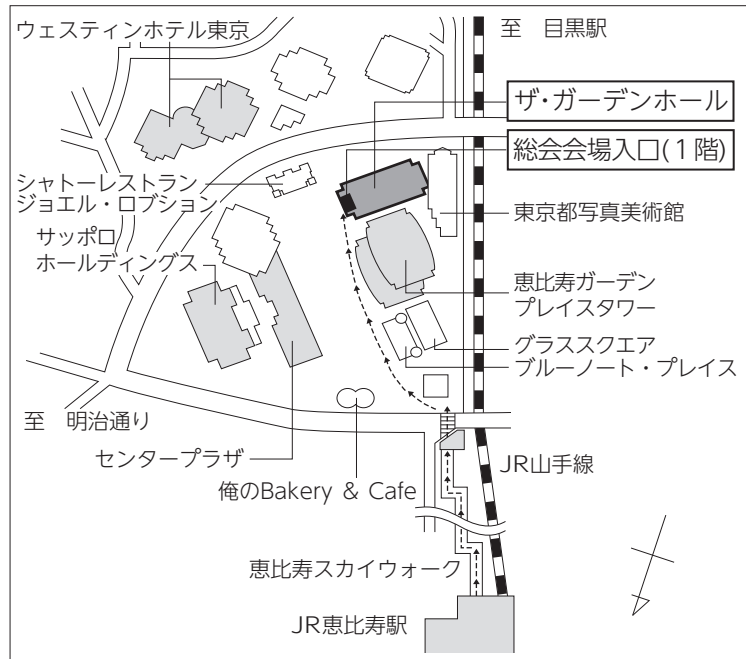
ウェスティンホテル東京

至　目黒駅

ザ・ガーデンホール

総会会場入口(1階)

シャトーレストラン
ジョエル・ロブション

東京都写真美術館

サッポロ
ホールディングス

恵比寿ガーデン
プレイスタワー

グラススクエア

ブルーノート・プレイス

至　明治通り

センタープラザ

JR山手線

俺のBakery & Cafe

恵比寿スカイウォーク

JR恵比寿駅